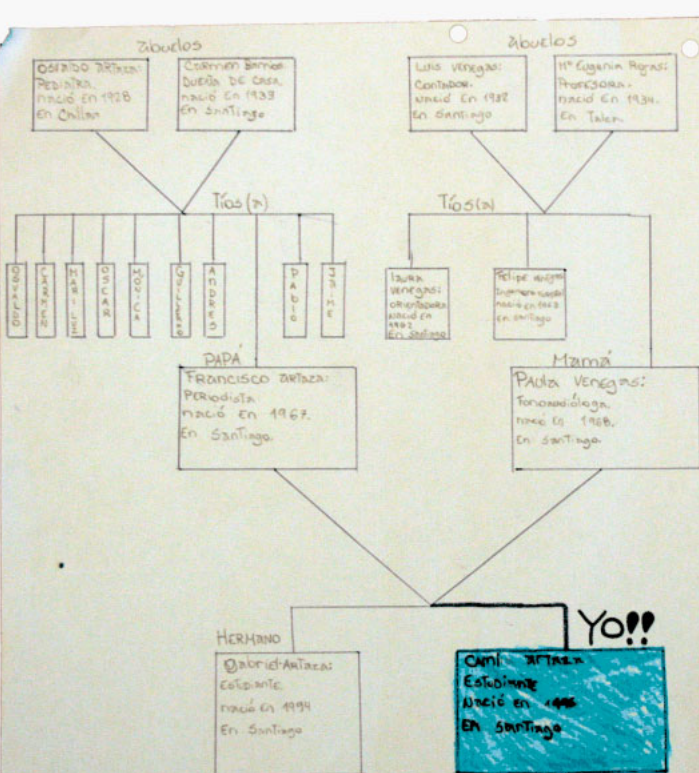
Abuelos

Osvaldo Artaza: Pediatra nació en 1928 En Chillan

Carmen Barros: Dueña de casa nació en 1933 en Santiago

Abuelos

Luis Venegas: Contador nació en 1932 en Santiago

Mª Eugenia Rojas: Profesora nació en 1934 en Talca

Tíos(as)

Osvaldo

Carmen

Marilie

Oscar

Monica

Guillermo

Andres

Dario

Jaime

Tíos(as)

Laura Venegas: orientadora nació en 1962 en Santiago

Felipe Venegas: Ingeniero nació en 1963 en Santiago

PAPÁ

Francisco Artaza: Periodista nació en 1967. En Santiago

Mamá

Paula Venegas: Fonoaudióloga nació en 1968. En Santiago

HERMANO

Gabriel Artaza: Estudiante nació en 1994 En Santiago

YO!!

Cami Artaza Estudiante nació en 1996 En Santiago